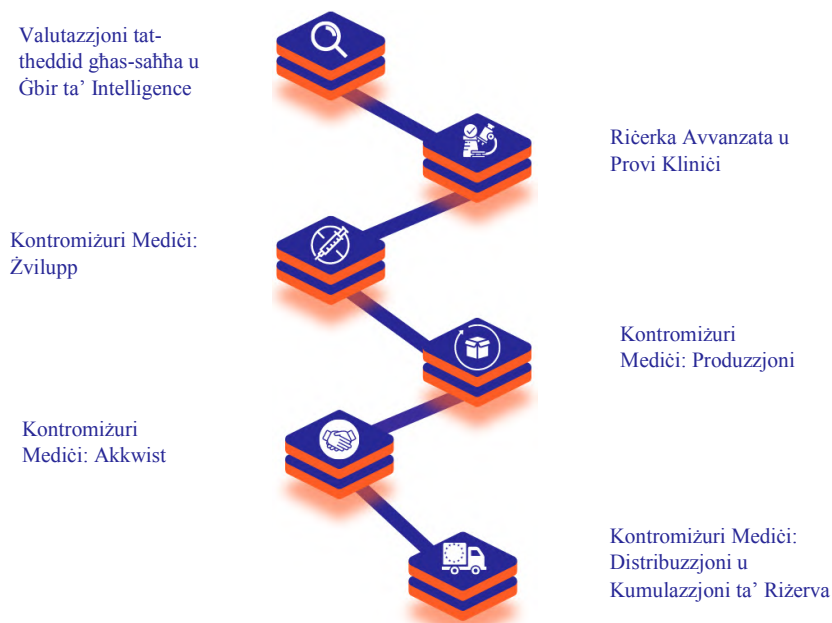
Valutazzjoni tat-theddid għas-saħħa u Ġbir ta' Intelligence

Riċerka Avvanzata u Provi Kliniċi

Kontromiżuri Mediċi: Żvilupp

Kontromiżuri Mediċi: Produzzjoni

Kontromiżuri Mediċi: Akkwist

Kontromiżuri Mediċi: Distribuzzjoni u Kumulazzjoni ta' Riżerva